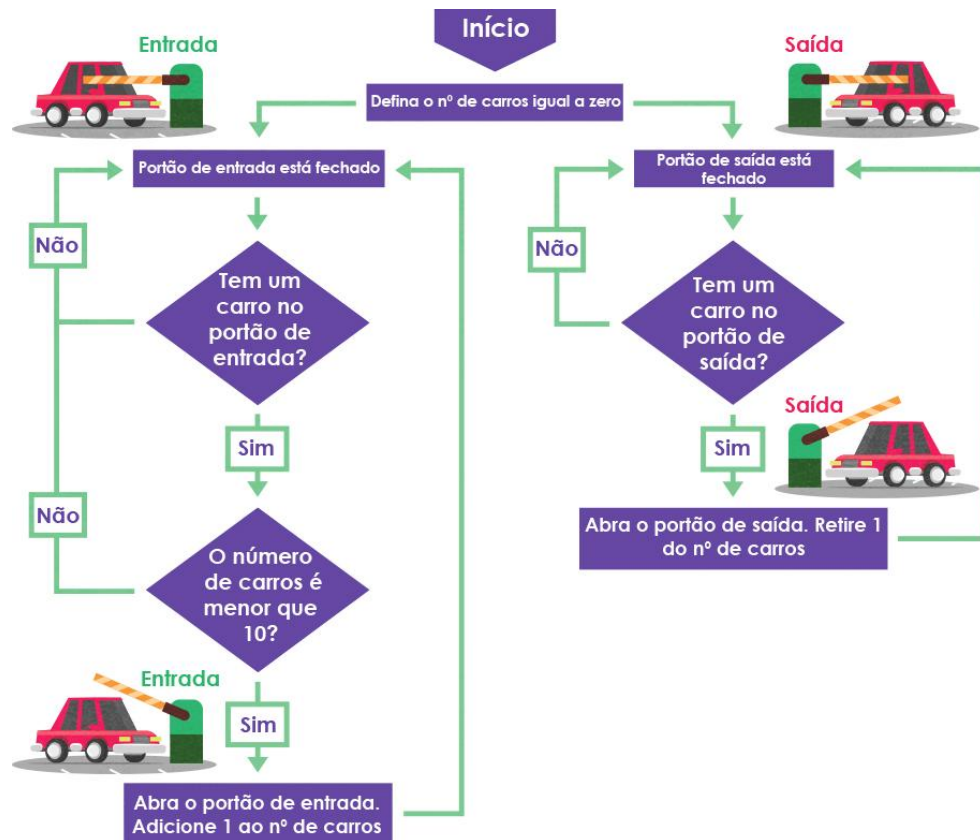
Início

Entrada

Saída

Defina o nº de carros igual a zero

Portão de entrada está fechado

Não

Tem um carro no portão de entrada?

Sim

Não

O número de carros é menor que 10?

Entrada

Sim

Abra o portão de entrada. Adicione 1 ao nº de carros

Portão de saída está fechado

Não

Tem um carro no portão de saída?

Saída

Sim

Abra o portão de saída. Retire 1 do nº de carros